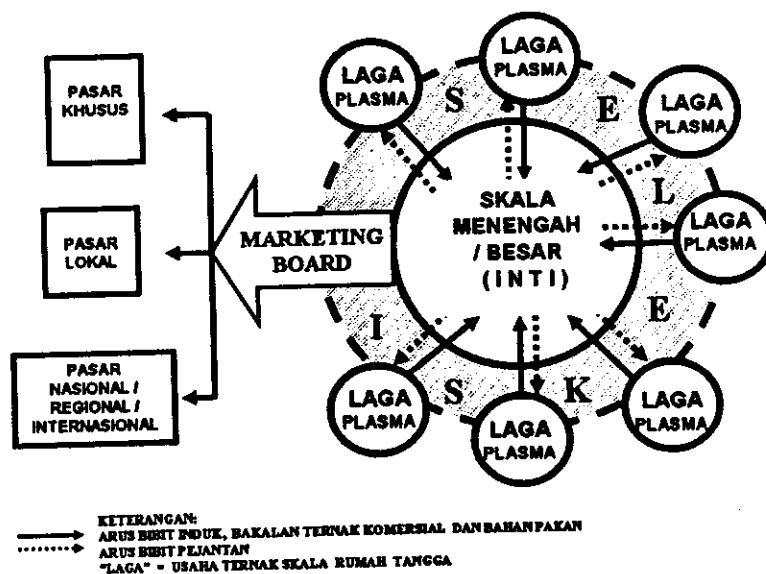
PASAR KHUSUS

PASAR LOKAL

PASAR NASIONAL / REGIONAL / INTERNASIONAL

MARKETING BOARD

LAGA PLASMA

LAGA PLASMA

LAGA PLASMA

LAGA PLASMA

LAGA PLASMA

LAGA PLASMA

LAGA PLASMA

LAGA PLASMA

S E L E K S I

SKALA MENENGAH / BESAR (INTI)

KETERANGAN:
ARUS BIBIT INDUK, BAKALAN TERNAK KOMERSIAL DAN BAHAN PAKAN
ARUS BIBIT PEJANTAN
"LAGA" = USAHA TERNAK SKALA RUMAH TANGGA